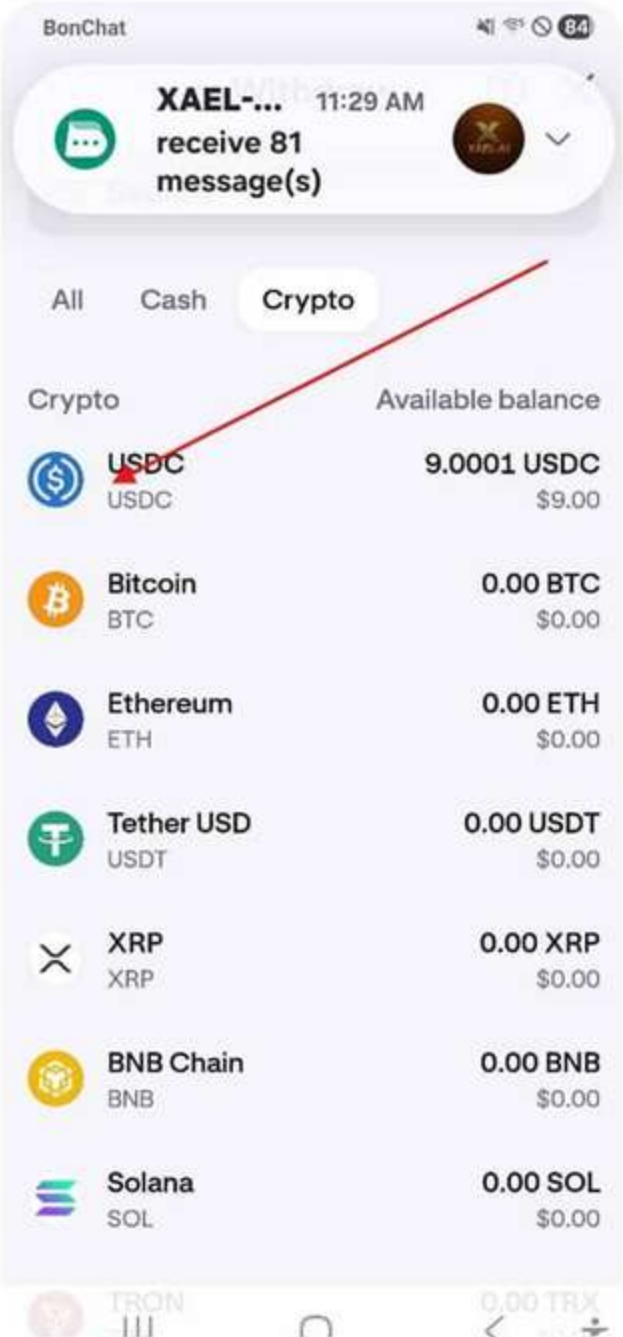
BonChat

84

XAEL-... 11:29 AM
receive 81 message(s)

All Cash Crypto

Crypto Available balance

USDC
USDC
9.0001 USDC
$9.00

Bitcoin
BTC
0.00 BTC
$0.00

Ethereum
ETH
0.00 ETH
$0.00

Tether USD
USDT
0.00 USDT
$0.00

XRP
XRP
0.00 XRP
$0.00

BNB Chain
BNB
0.00 BNB
$0.00

Solana
SOL
0.00 SOL
$0.00

TRON
0.00 TRX